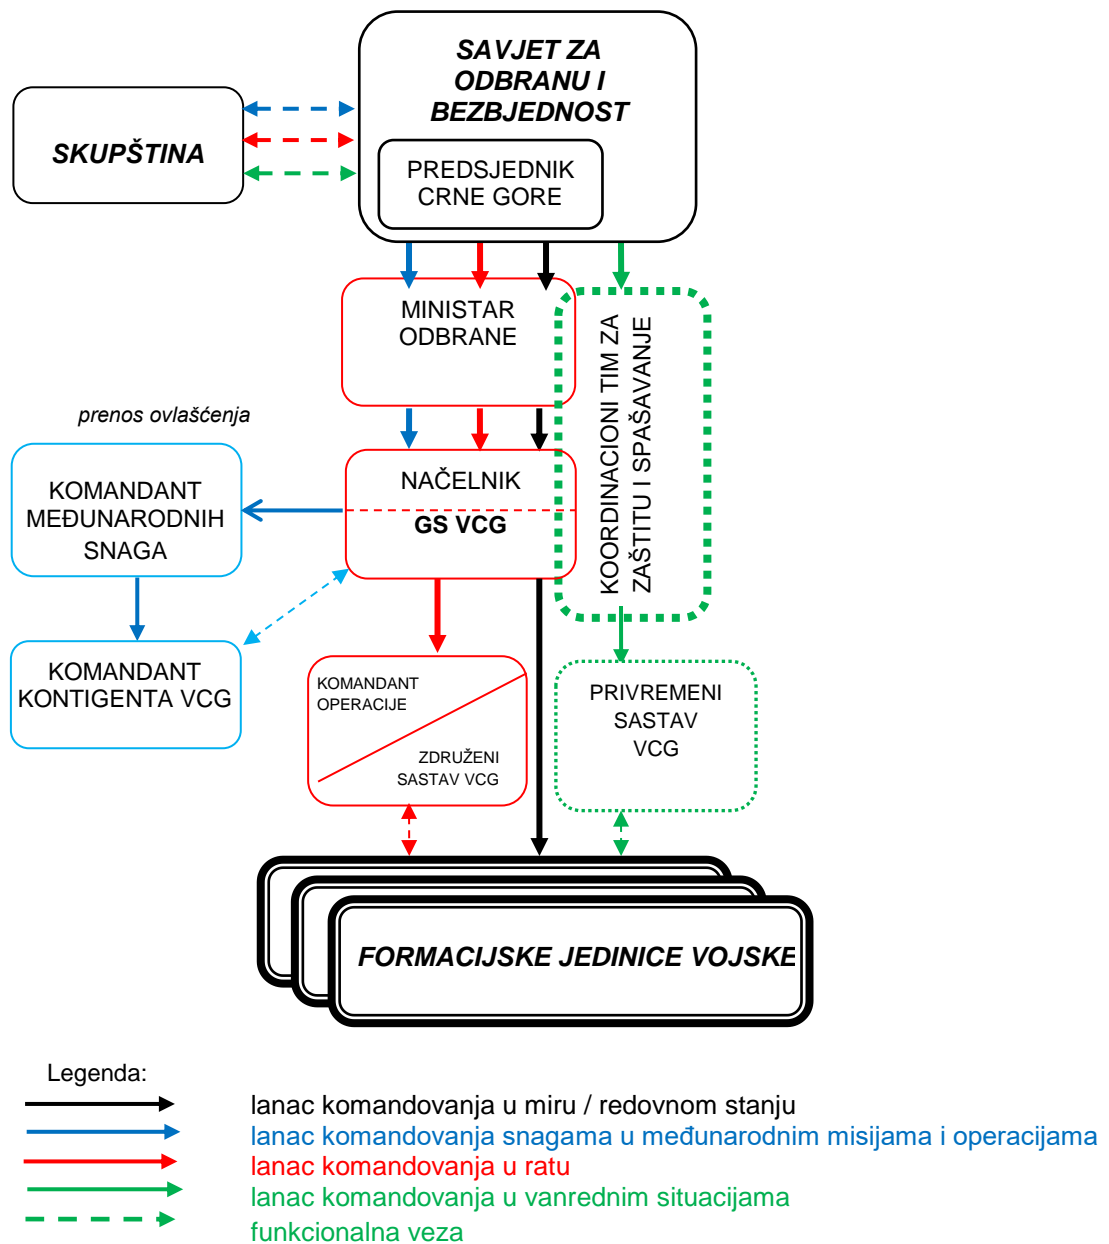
SKUPŠTINA

SAVJET ZA ODBRANU I BEZBJEDNOST

PREDSJEDNIK CRNE GORE

MINISTAR ODBRANE

KOORDINACIONI TIM ZA ZAŠTITU I SPAŠAVANJE

prenos ovlašćenja

KOMANDANT MEĐUNARODNIH SNAGA

NAČELNIK

GS VCG

KOMANDANT KONTIGENTA VCG

KOMANDANT OPERACIJE

ZDRUŽENI SASTAV VCG

PRIVREMENI SASTAV VCG

FORMACIJSKE JEDINICE VOJSKE

Legenda:

lanac komandovanja u miru / redovnom stanju

lanac komandovanja snagama u međunarodnim misijama i operacijama

lanac komandovanja u ratu

lanac komandovanja u vanrednim situacijama

funkcionalna veza